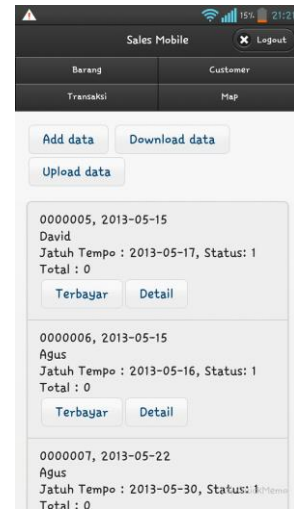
15% 21:2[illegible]

Sales Mobile
Logout

Barang
Customer
Transaksi
Map

Add data
Download data
Upload data

0000005, 2013-05-15
David
Jatuh Tempo : 2013-05-17, Status: 1
Total : 0
Terbayar
Detail

0000006, 2013-05-15
Agus
Jatuh Tempo : 2013-05-16, Status: 1
Total : 0
Terbayar
Detail

0000007, 2013-05-22
Agus
Jatuh Tempo : 2013-05-30, Status: 1
Total : 0